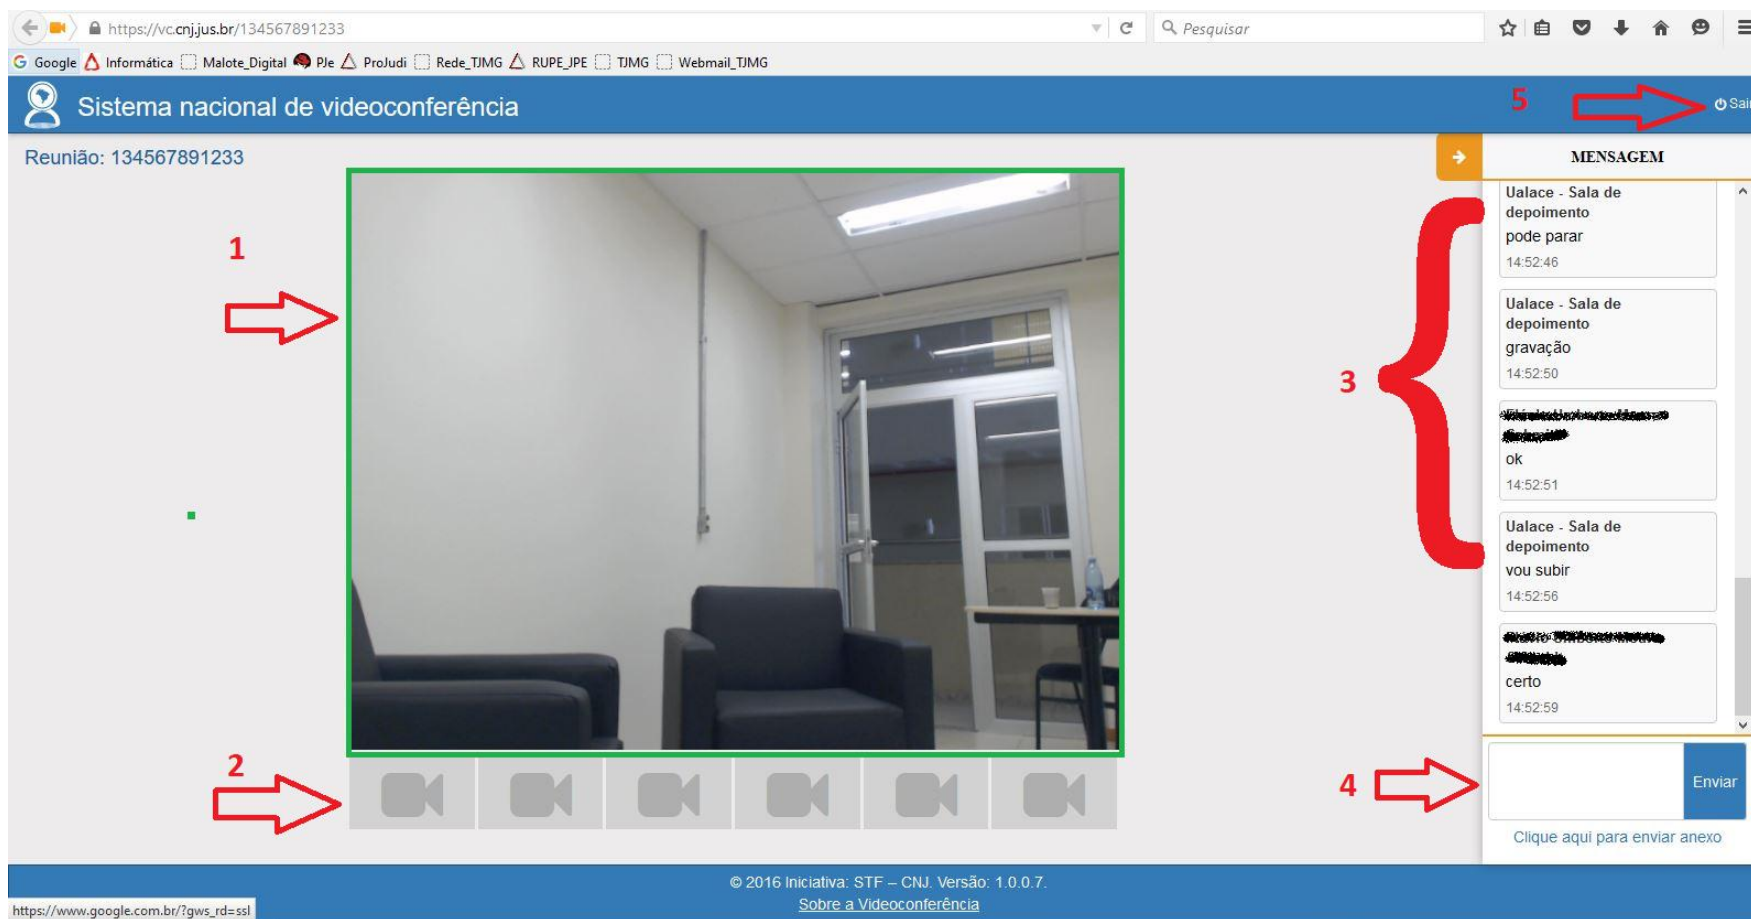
https://vc.cnj.jus.br/134567891233

Pesquisar

Google Informática Malote_Digital PJe ProJudi Rede_TJMG RUPE_JPE TJMG Webmail_TJMG

Sistema nacional de videoconferência

5

Sair

Reunião: 134567891233

MENSAGEM

1

2

3

4

Ualace - Sala de depoimento
pode parar
14:52:46

Ualace - Sala de depoimento
gravação
14:52:50

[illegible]
ok
14:52:51

Ualace - Sala de depoimento
vou subir
14:52:56

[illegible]
certo
14:52:59

Enviar

Clique aqui para enviar anexo

© 2016 Iniciativa: STF – CNJ. Versão: 1.0.0.7.

Sobre a Videoconferência

https://www.google.com.br/?gws_rd=ssl